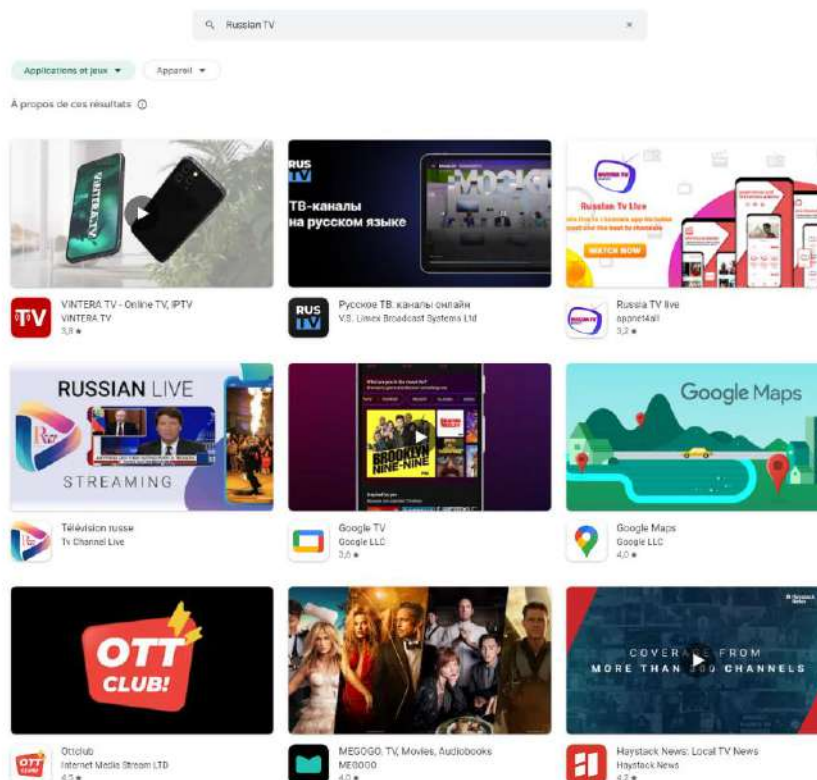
Russian TV

Applications et jeux ▾ Appareil ▾

À propos de ces résultats ⓘ

VINTERA.TV

RUS TV
ТВ-каналы на русском языке

Russian Tv Live
WATCH NOW

VINTERA TV - Online TV, IPTV
VINTERA TV
3,8 ★

Русское ТВ: каналы онлайн
V.S. Limex Broadcast Systems Ltd

Russia TV live
apanet4all
3,2 ★

RUSSIAN LIVE
STREAMING

BROOKLYN NINE-NINE

Google Maps

Télévision russe
Tv Channel Live

Google TV
Google LLC
3,6 ★

Google Maps
Google LLC
4,0 ★

OTT CLUB!

COVERAGE FROM MORE THAN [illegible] CHANNELS

Ottclub
Internet Media Stream LTD
4,5 ★

MEGOGO: TV, Movies, Audiobooks
MEGOGO
4,0 ★

Haystack News: Local TV News
Haystack News
4,2 ★